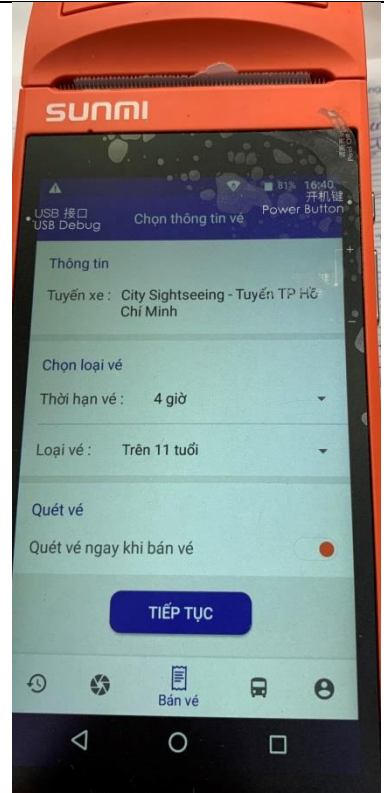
SUNMI

USB 接口
USB Debug

81% 16:40
开机键
Power Button

Chọn thông tin vé

Thông tin

Tuyến xe : City Sightseeing - Tuyến TP Hồ Chí Minh

Chọn loại vé

Thời hạn vé : 4 giờ

Loại vé : Trên 11 tuổi

Quét vé

Quét vé ngay khi bán vé

TIẾP TỤC

Bán vé